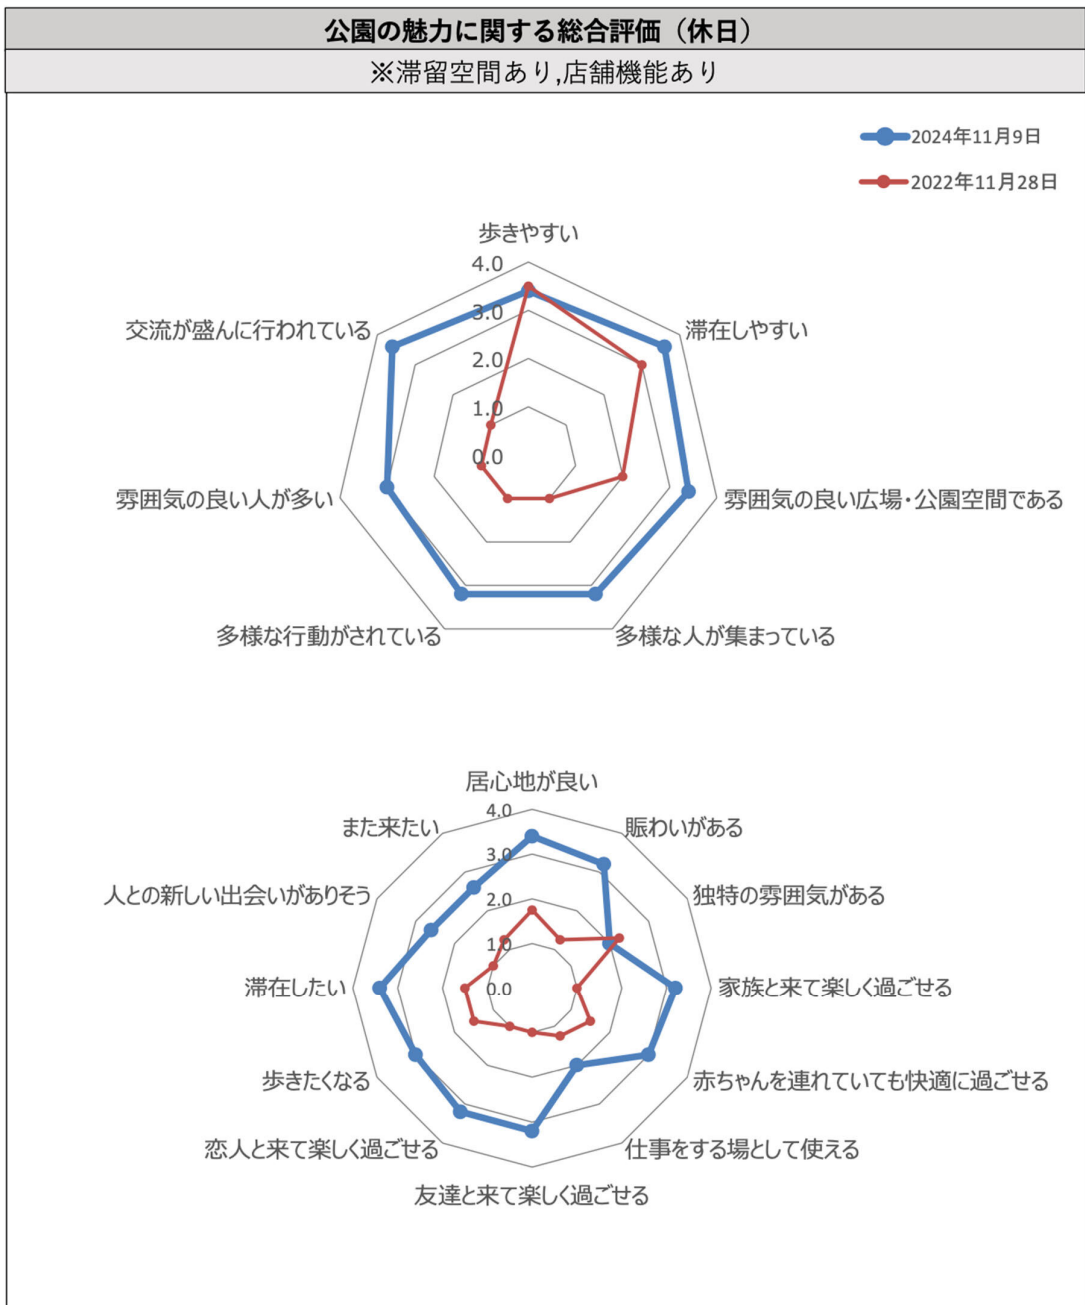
公園の魅力に関する総合評価（休日）

※滞留空間あり,店舗機能あり

2024年11月9日
2022年11月28日

歩きやすい
4.0
3.0
2.0
1.0
0.0
滞在しやすい
雰囲気の良い広場・公園空間である
多様な人が集まっている
多様な行動がされている
雰囲気の良い人が多い
交流が盛んに行われている

居心地が良い
4.0
3.0
2.0
1.0
0.0
賑わいがある
独特の雰囲気がある
家族と来て楽しく過ごせる
赤ちゃんを連れていても快適に過ごせる
仕事をする場として使える
友達と来て楽しく過ごせる
恋人と来て楽しく過ごせる
歩きたくなる
滞在したい
人との新しい出会いがありそう
また来たい